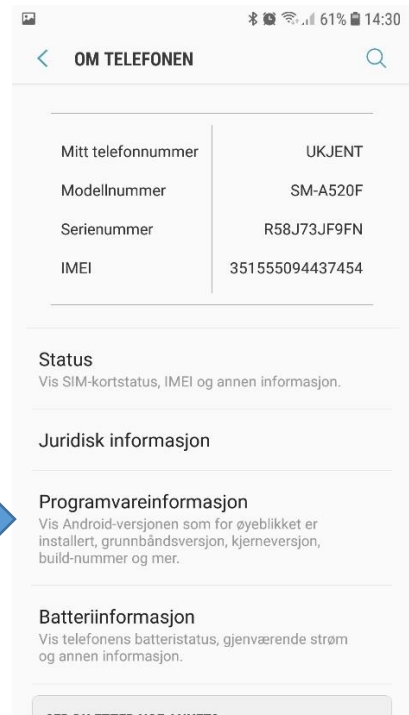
61% 14:30

OM TELEFONEN

| | |
|---|---|
| Mitt telefonnummer | UKJENT |
| Modellnummer | SM-A520F |
| Serienummer | R58J73JF9FN |
| IMEI | 351555094437454 |

Status
Vis SIM-kortstatus, IMEI og annen informasjon.

Juridisk informasjon

Programvareinformasjon
Vis Android-versjonen som for øyeblikket er installert, grunnbåndsversjon, kjerneversjon, build-nummer og mer.

Batteriinformasjon
Vis telefonens batteristatus, gjenværende strøm og annen informasjon.

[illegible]